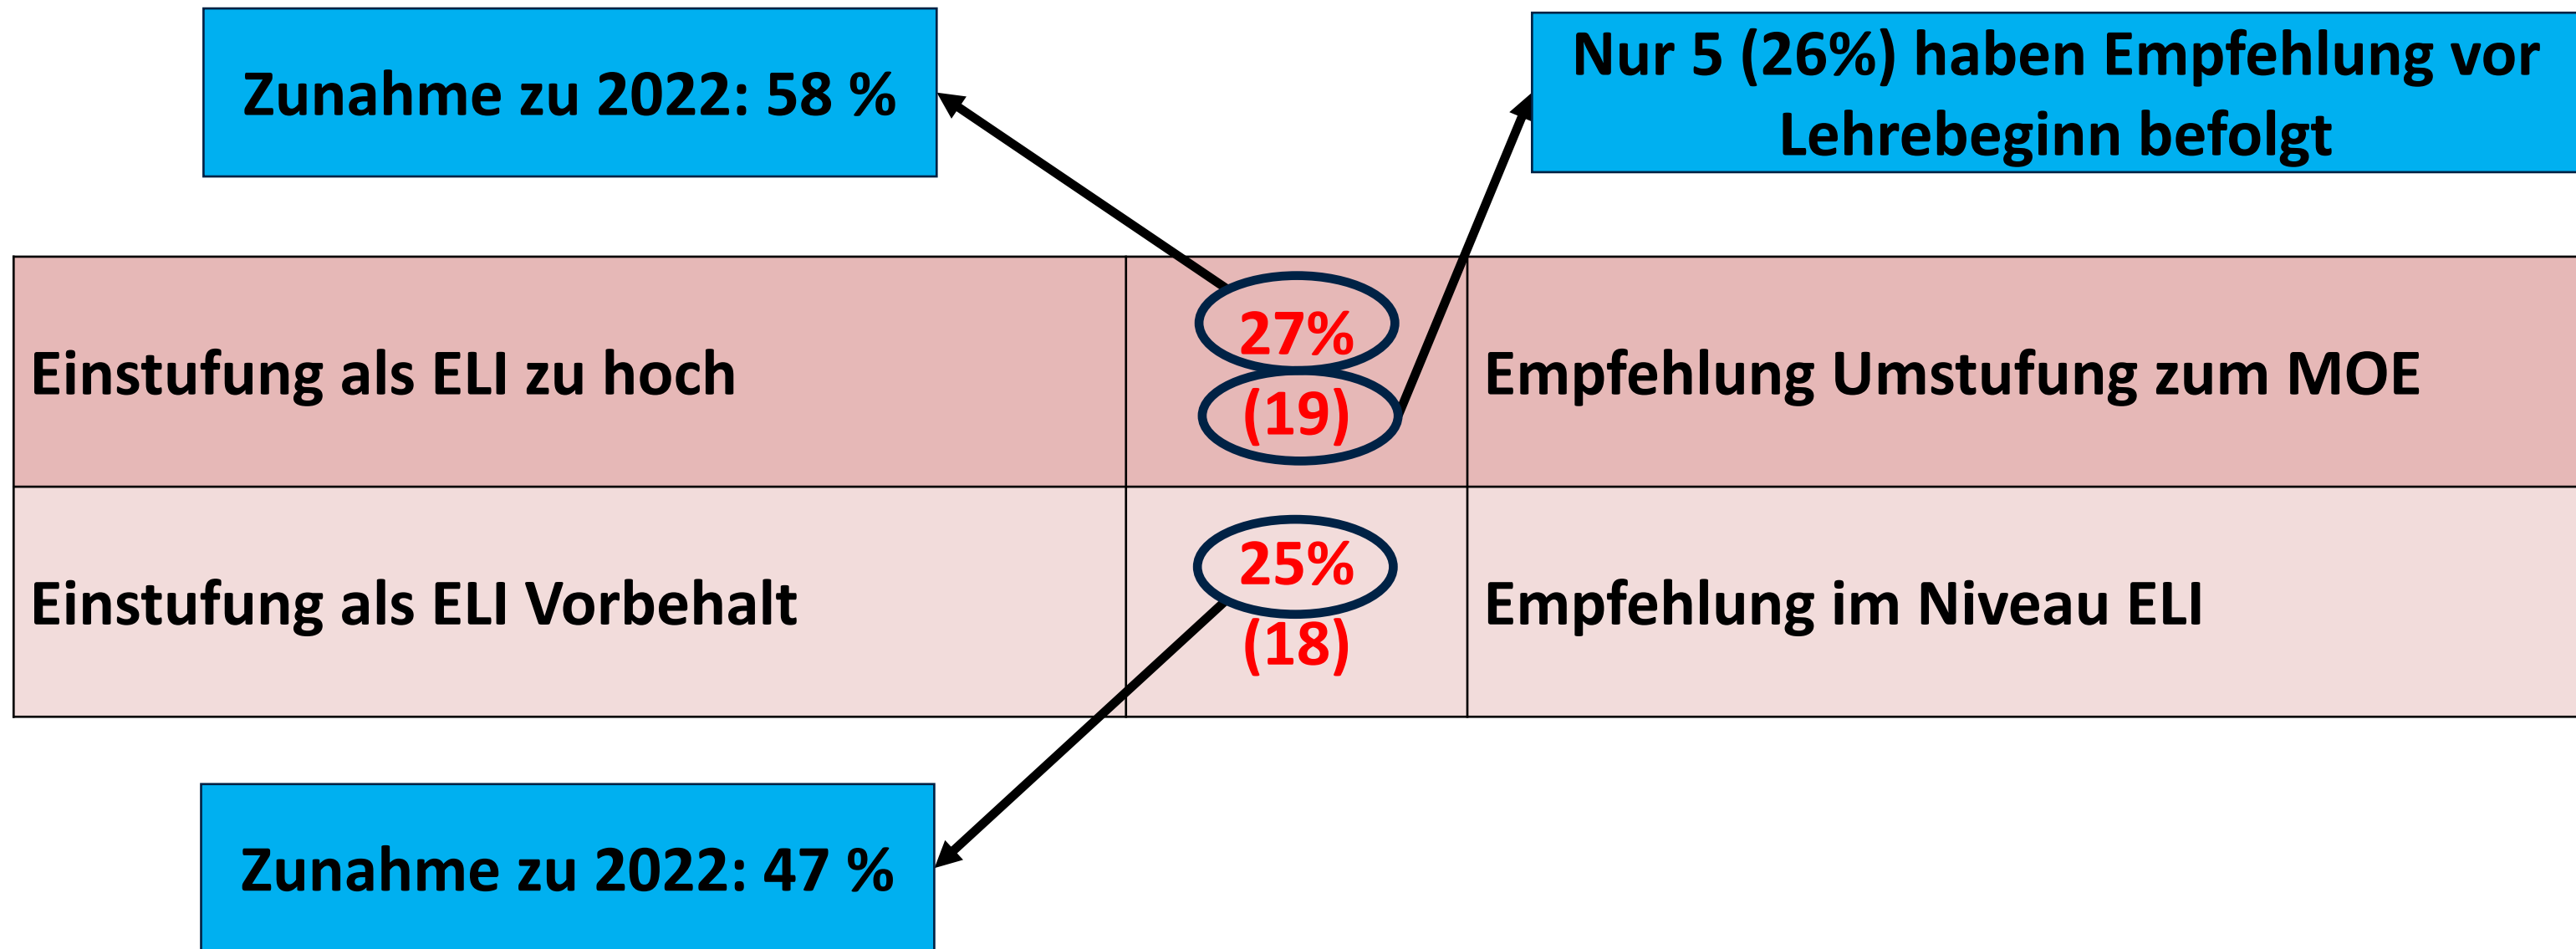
Zunahme zu 2022: 58 %

Nur 5 (26%) haben Empfehlung vor Lehrebeginn befolgt

| Einstufung als ELI zu hoch | 27% (19) | Empfehlung Umstufung zum MOE |
|---|---|---|
| Einstufung als ELI Vorbehalt | 25% (18) | Empfehlung im Niveau ELI |

Zunahme zu 2022: 47 %